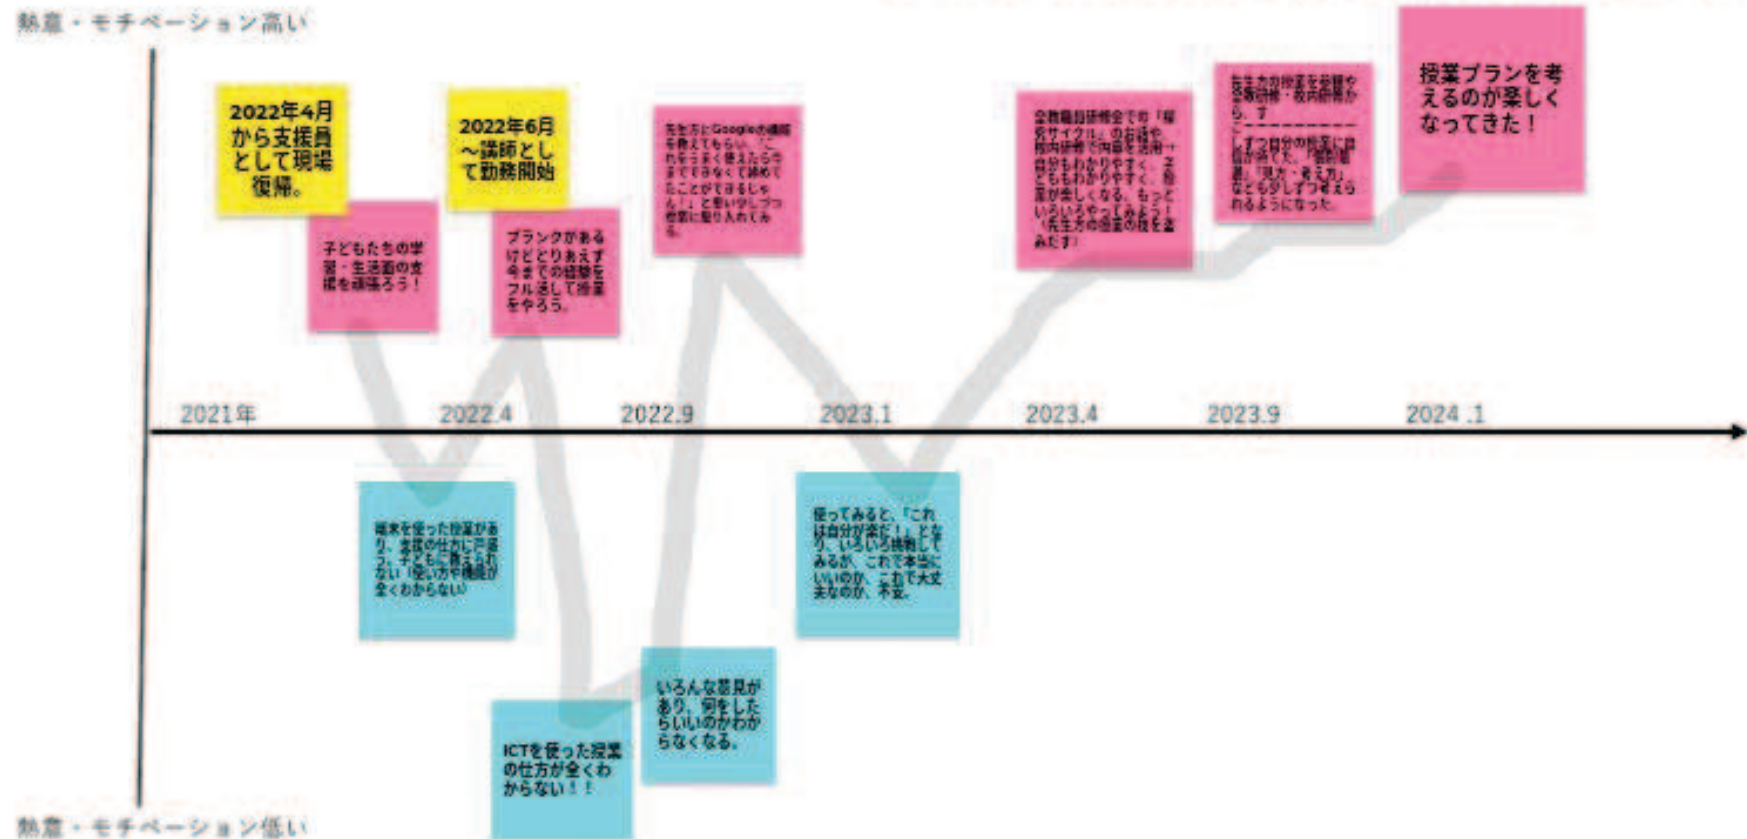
熱意・モチベーション高い

2022年4月から支援員として現場復帰。

子どもたちの学習・生活面の支援を頑張ろう！

2022年6月~講師として勤務開始

ブランクがあるけどとりあえず今までの経験をフル活用して授業をやろう。

先生方にGoogleの機能を教えてもらい、「これをうまく使えたら今までできなくて諦めてたことができるじゃん！」と思い少しずつ授業に取り入れてみる。

全教職員研修会での「探究サイクル」のお話や、校内研修で内容を活用→自分もわかりやすく、子どももわかりやすく、授業が楽しくなる。もっといろいろやってみよう！（先生方の授業の技を盗みます）

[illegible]
少しずつ自分の授業に自信が出てきて、「指導案」「見方・考え方」なども少しずつ考えられるようになった。

授業プランを考えるのが楽しくなってきた！

2021年
2022.4
2022.9
2023.1
2023.4
2023.9
2024 .1

端末を使った授業があり、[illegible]使い方や機能が全くわからない

使ってみると、「これは自分が楽だ！」となり、いろいろ挑戦してみるが、これで本当にいいのか、これで大丈夫なのか、不安。

いろんな意見があり、何をしたらいいのかわからなくなる。

ICTを使った授業の仕方が全くわからない！！

熱意・モチベーション低い